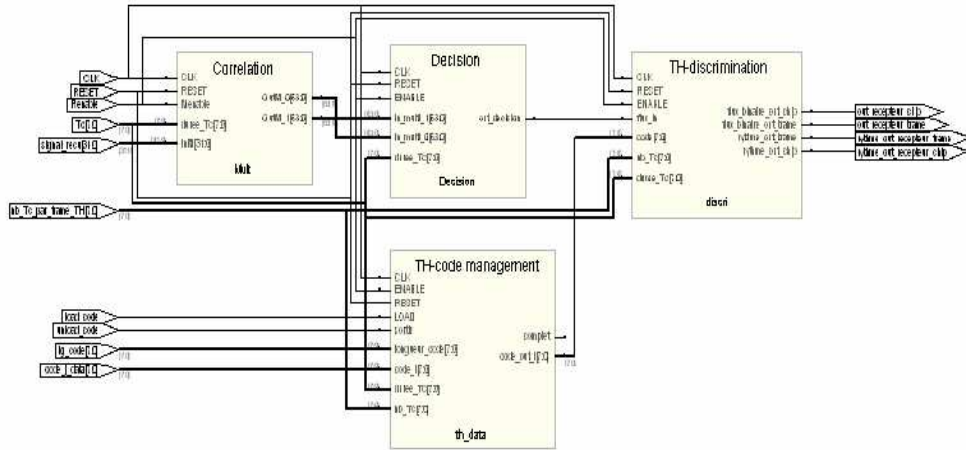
CLK
RESET
Renable
Tc[1:0]
signal_recu[31:0]
nb_Tc_par_trame_TH[1:0]
load_code
valeur_code
lg_code[1:0]
code_data[1:0]

Correlation
CLK
RESET
Renable
duree_Tc[7:0]
in[31:0]
Gamma_0[63:0]
Gamma_1[63:0]
Mult

Decision
CLK
RESET
ENABLE
in_mott_1[63:0]
in_mott_0[63:0]
duree_Tc[7:0]
out_decision
Decision

TH-discrimination
CLK
RESET
ENABLE
flux_in
code[1:0]
nb_Tc[7:0]
duree_Tc[1:0]
flux_binaire_out_chip
flux_binaire_out_trame
rythme_out_trame
rythme_out_chip
discri

out_recepteur_chip
out_recepteur_trame
rythme_out_recepteur_trame
rythme_out_recepteur_chip

TH-code management
CLK
ENABLE
RESET
LOAD
sortir
longueur_code[7:0]
code_in[7:0]
duree_Tc[7:0]
nb_Tc[7:0]
complet
code_out_i[7:0]
th_data